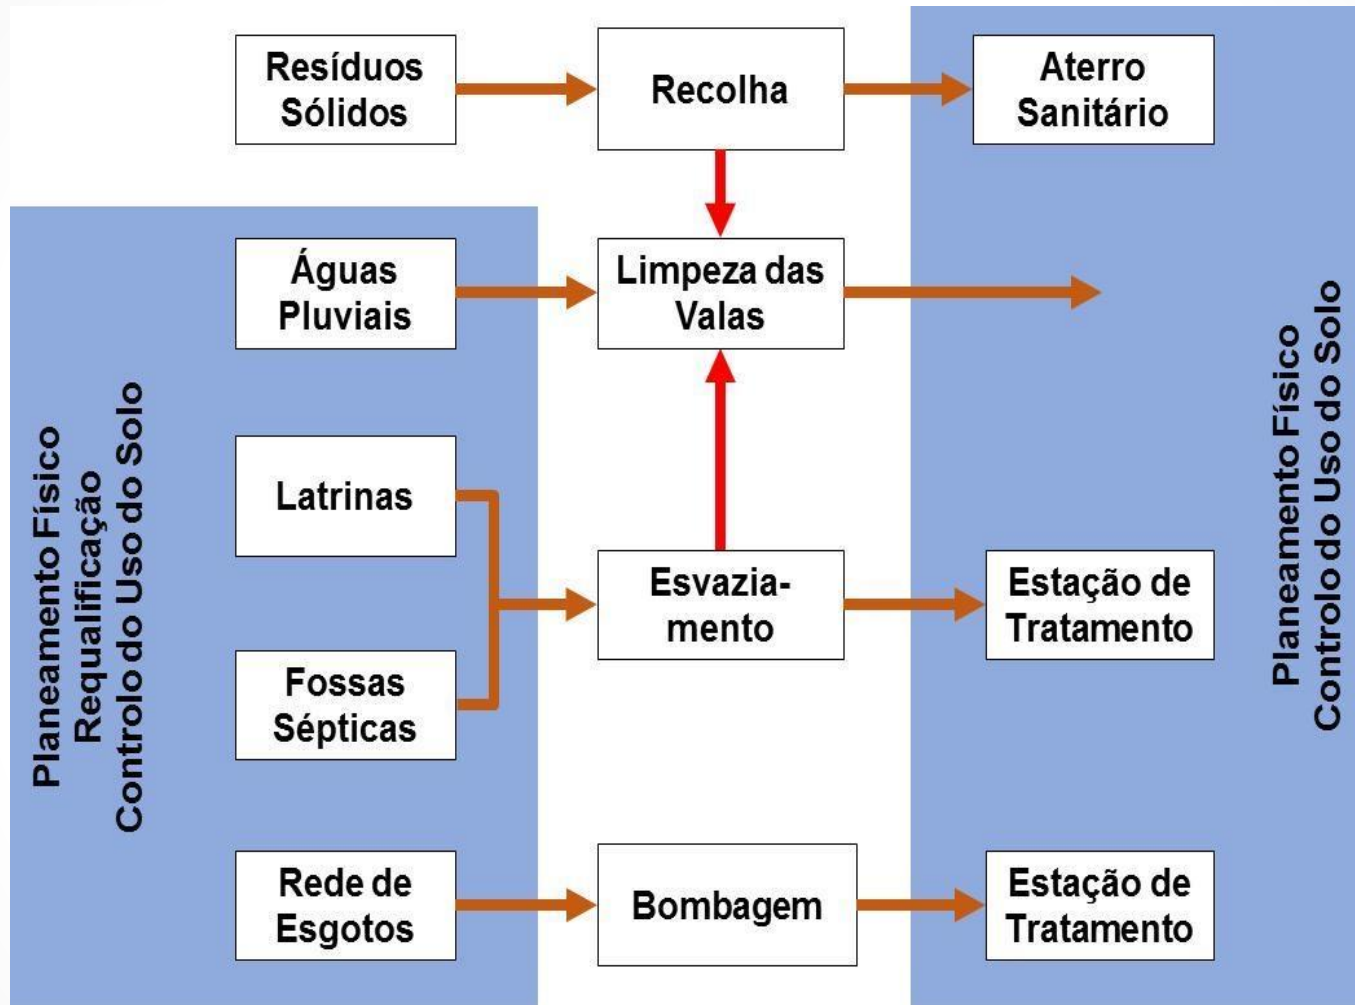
Resíduos Sólidos

Recolha

Aterro Sanitário

Águas Pluviais

Limpeza das Valas

Planeamento Físico
Requalificação
Controlo do Uso do Solo

Latrinas

Fossas Sépticas

Esvaziamento

Estação de Tratamento

Planeamento Físico
Controlo do Uso do Solo

Rede de Esgotos

Bombagem

Estação de Tratamento